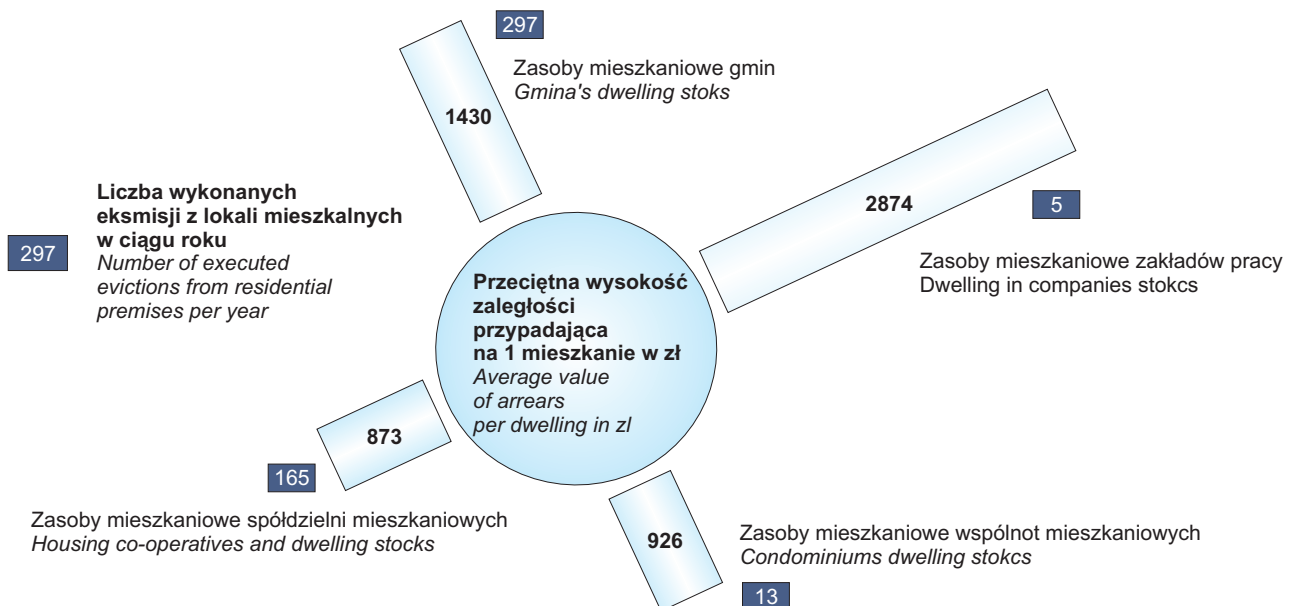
297

Zasoby mieszkaniowe gmin
*Gmina's dwelling stoks*

1430

Liczba wykonanych eksmisji z lokali mieszkalnych w ciągu roku
*Number of executed evictions from residential premises per year*

297

2874

5

Zasoby mieszkaniowe zakładów pracy
Dwelling in companies stokcs

Przeciętna wysokość zaległości przypadająca na 1 mieszkanie w zł
*Average value of arrears per dwelling in zl*

873

165

Zasoby mieszkaniowe spółdzielni mieszkaniowych
*Housing co-operatives and dwelling stocks*

926

Zasoby mieszkaniowe wspólnot mieszkaniowych
*Condominiums dwelling stokcs*

13